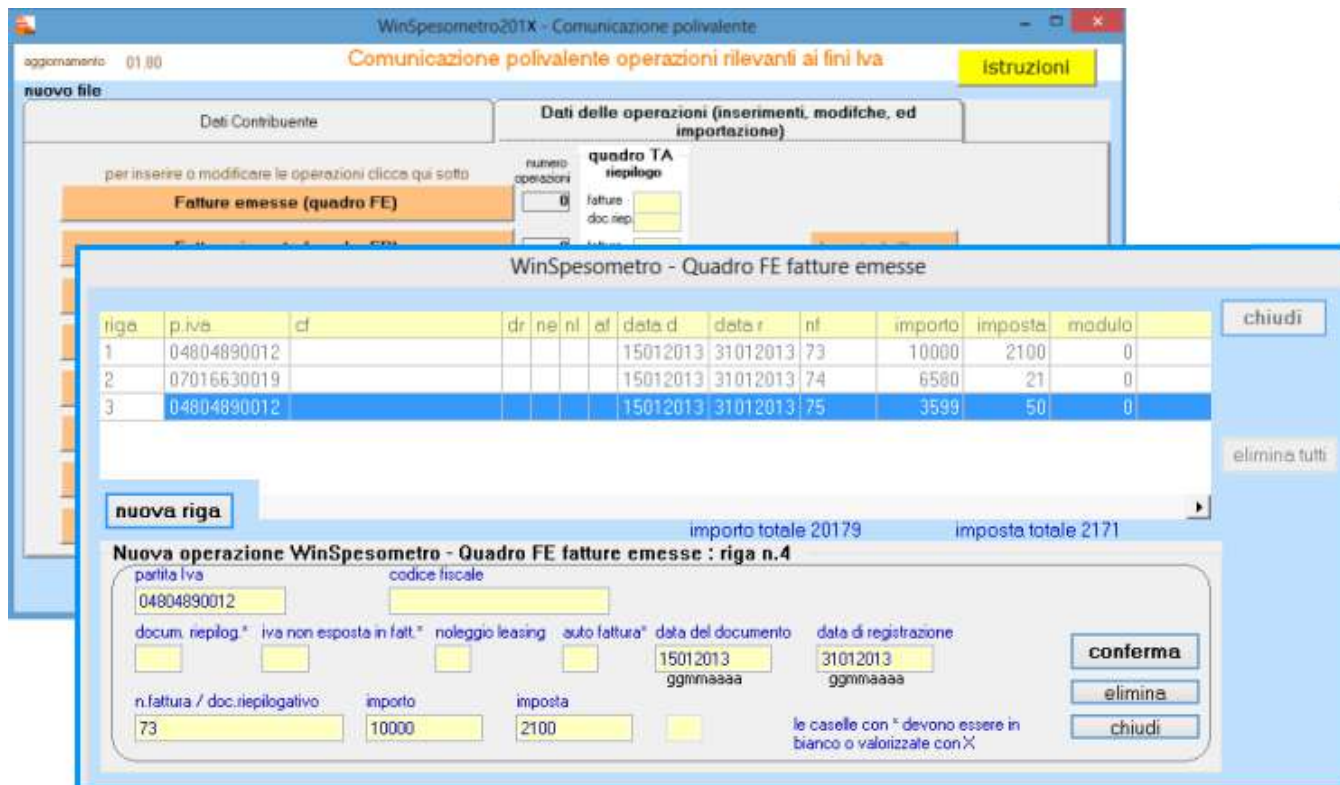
WinSpesometro201X - Comunicazione polivalente

aggiornamento 01.80

Comunicazione polivalente operazioni rilevanti ai fini Iva

istruzioni

nuovo file

Dati Contribuente

Dati delle operazioni (inserimenti, modifche, ed importazione)

per inserire o modificare le operazioni clicca qui sotto

numero operazioni

quadro TA riepilogo

Fatture emesse (quadro FE)

0

fatture

doc.riep.

WinSpesometro - Quadro FE fatture emesse

| riga | p.iva | cf | dr | ne | nl | af | data d | data r | nf | importo | imposta | modulo |
|---|---|---|---|---|---|---|---|---|---|---|---|---|
| 1 | 04804890012 | | | | | | 15012013 | 31012013 | 73 | 10000 | 2100 | 0 |
| 2 | 07016630019 | | | | | | 15012013 | 31012013 | 74 | 6580 | 21 | 0 |
| 3 | 04804890012 | | | | | | 15012013 | 31012013 | 75 | 3599 | 50 | 0 |

chiudi

elimina tutti

nuova riga

importo totale 20179

imposta totale 2171

Nuova operazione WinSpesometro - Quadro FE fatture emesse : riga n.4

partita Iva

04804890012

codice fiscale

docum. riepilog.*

iva non esposta in fatt.*

noleggio leasing

auto fattura*

data del documento

15012013

ggmmaaaa

data di registrazione

31012013

ggmmaaaa

conferma

elimina

chiudi

n.fattura / doc.riepilogativo

73

importo

10000

imposta

2100

le caselle con * devono essere in bianco o valorizzate con X